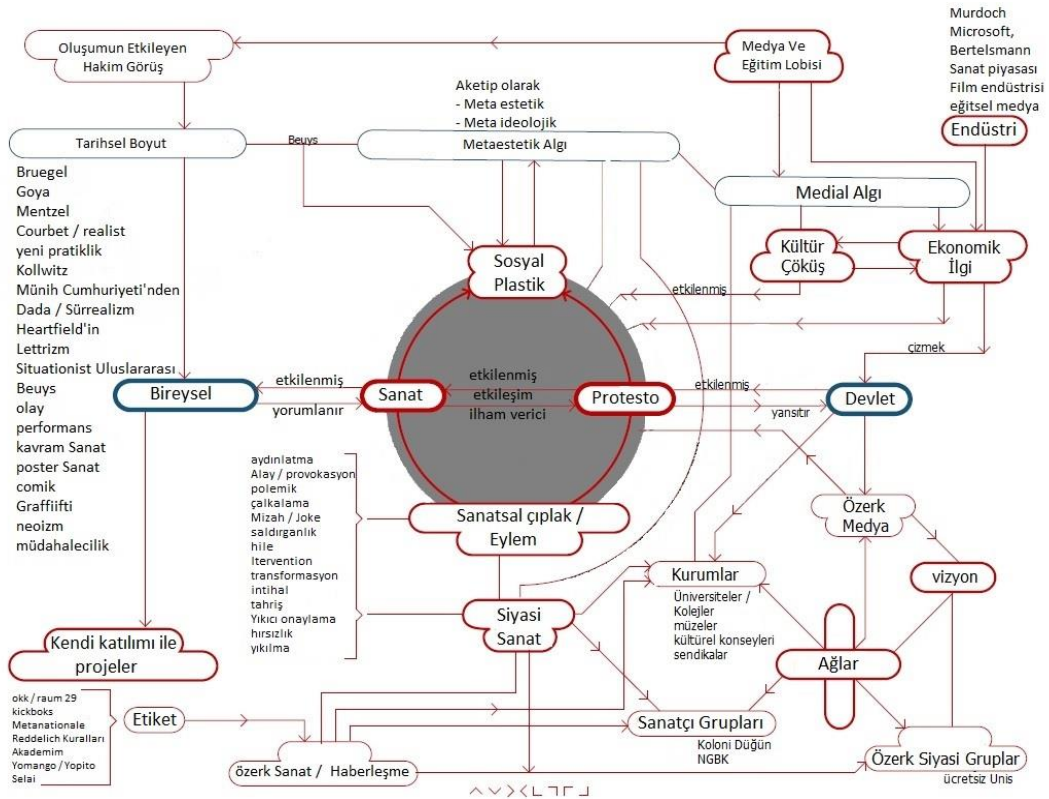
Murdoch
Microsoft,
Bertelsmann
Sanat piyasası
Film endüstrisi
eğitsel medya

Oluşumun Etkileyen Hakim Görüş

Medya Ve Eğitim Lobisi

Aketip olarak
- Meta estetik
- Meta ideolojik

Endüstri

Tarihsel Boyut

Beuys

Metaestetik Algı

Medial Algı

Bruegel
Goya
Mentzel
Courbet / realist
yeni pratiklik
Kollwitz
Münih Cumhuriyeti'nden
Dada / Sürrealizm
Heartfield'in
Lettrizm
Situationist Uluslararası
Beuys
olay
performans
kavram Sanat
poster Sanat
comik
Graffiifti
neoizm
müdahalecilik

Sosyal Plastik

Kültür Çöküş

Ekonomik İlgi

etkilenmiş

çizmek

Bireysel

etkilenmiş

yorumlanır

Sanat

etkilenmiş
etkileşim
ilham verici

Protesto

etkilenmiş

yansıtır

Devlet

aydınlatma
Alay / provokasyon
polemik
çalkalama
Mizah / Joke
saldırganlık
hile
Itervention
transformasyon
intihal
tahriş
Yıkıcı onaylama
hırsızlık
yıkılma

Sanatsal çıplak / Eylem

Özerk Medya

vizyon

Kurumlar

Üniversiteler / Kolejler
müzeler
kültürel konseyleri
sendikalar

Siyasi Sanat

Ağlar

Kendi katılımı ile projeler

okk / raum 29
kickboks
Metanationale
Reddelich Kuralları
Akademim
Yomango / Yopito
Selai

Etiket

Sanatçı Grupları

Koloni Düğün
NGBK

özerk Sanat / Haberleşme

Özerk Siyasi Gruplar

ücretsiz Unis